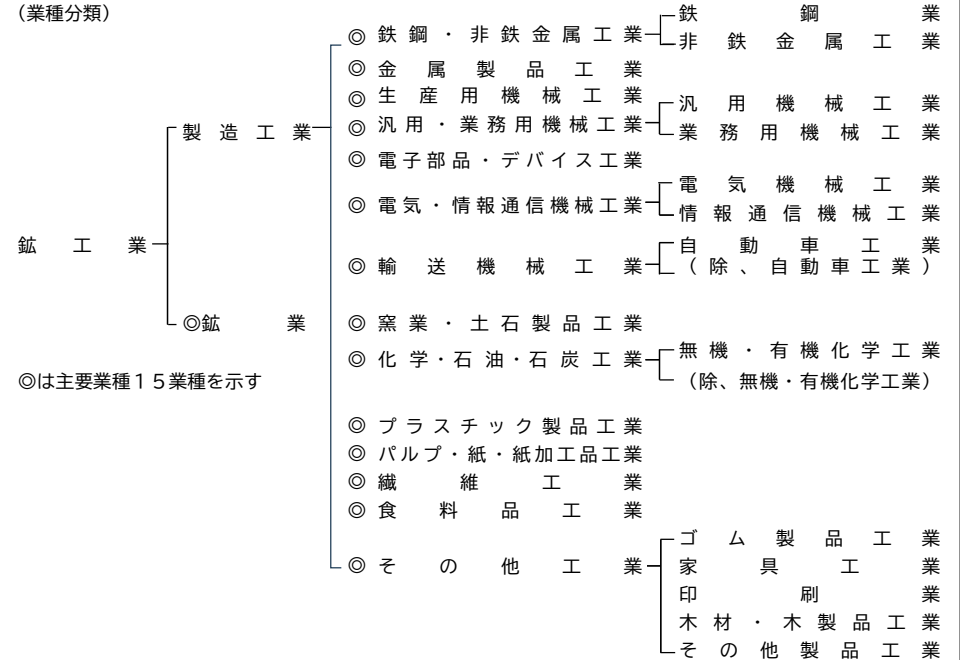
(業種分類)

鉱工業

製造工業

◎鉱業

◎は主要業種15業種を示す

◎鉄鋼・非鉄金属工業
鉄鋼業
非鉄金属工業

◎金属製品工業

◎生産用機械工業

◎汎用・業務用機械工業
汎用機械工業
業務用機械工業

◎電子部品・デバイス工業

◎電気・情報通信機械工業
電気機械工業
情報通信機械工業

◎輸送機械工業
自動車工業
(除、自動車工業)

◎窯業・土石製品工業

◎化学・石油・石炭工業
無機・有機化学工業
(除、無機・有機化学工業)

◎プラスチック製品工業

◎パルプ・紙・紙加工品工業

◎繊維工業

◎食料品工業

◎その他工業
ゴム製品工業
家具工業
印刷業
木材・木製品工業
その他製品工業